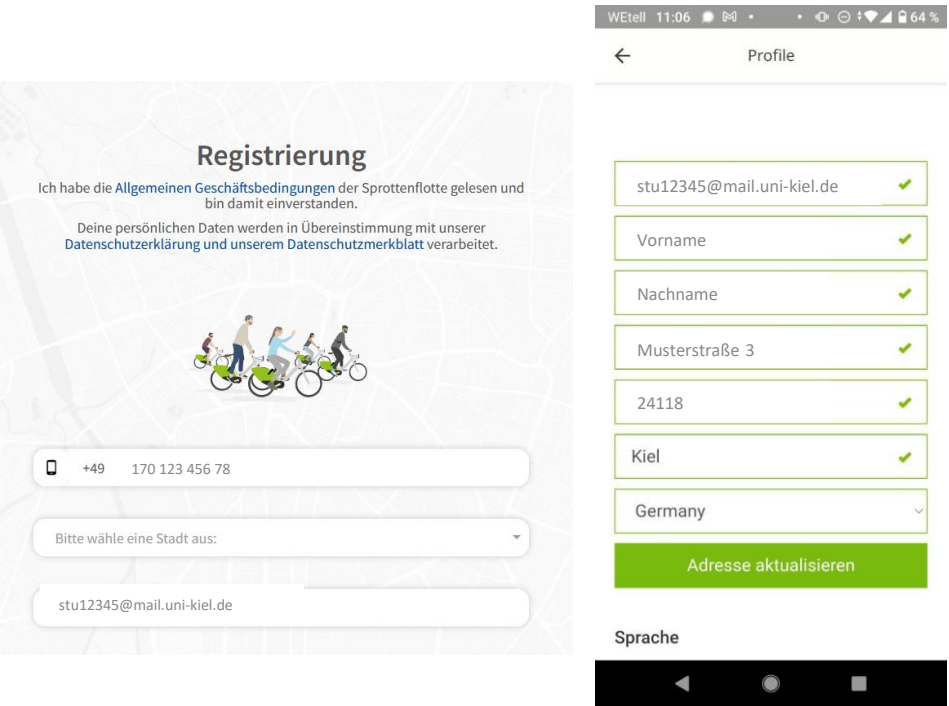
Registrierung

Ich habe die Allgemeinen Geschäftsbedingungen der Sprottenflotte gelesen und bin damit einverstanden.

Deine persönlichen Daten werden in Übereinstimmung mit unserer Datenschutzerklärung und unserem Datenschutzmerkblatt verarbeitet.

+49 170 123 456 78

Bitte wähle eine Stadt aus:

stu12345@mail.uni-kiel.de

WEtell 11:06 64 %

Profile

stu12345@mail.uni-kiel.de

Vorname

Nachname

Musterstraße 3

24118

Kiel

Germany

Adresse aktualisieren

Sprache